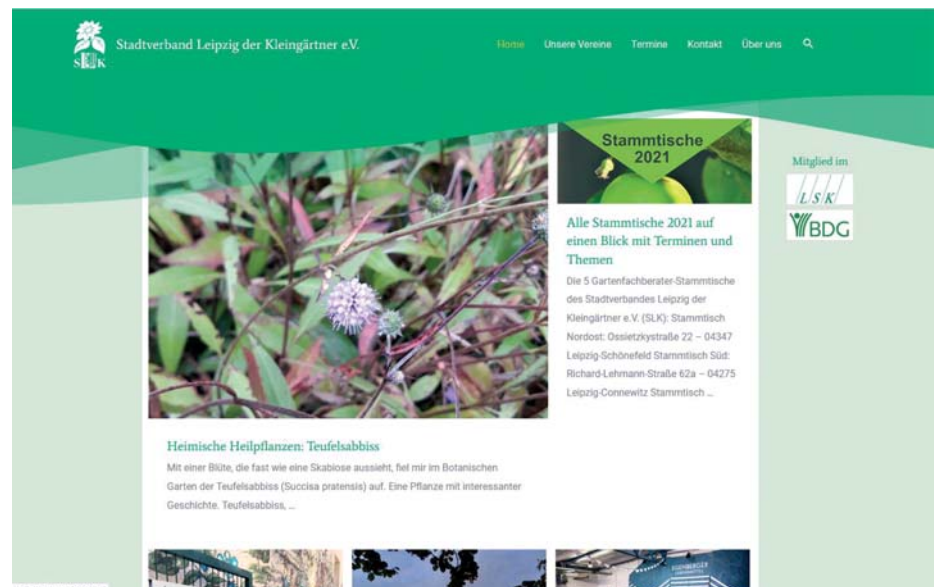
SLK Stadtverband Leipzig der Kleingärtner e.V.

Home Unsere Vereine Termine Kontakt Über uns

Stammtische 2021

Alle Stammtische 2021 auf einen Blick mit Terminen und Themen

Die 5 Gartenfachberater-Stammtische des Stadtverbandes Leipzig der Kleingärtner e.V. (SLK): Stammtisch Nordost: Ossietzkystraße 22 – 04347 Leipzig-Schönefeld Stammtisch Süd: Richard-Lehmann-Straße 62a – 04275 Leipzig-Connewitz Stammtisch ...

Mitglied im

LSK

BDG

Heimische Heilpflanzen: Teufelsabbiss

Mit einer Blüte, die fast wie eine Skabiose aussieht, fiel mir im Botanischen Garten der Teufelsabbiss (Succisa pratensis) auf. Eine Pflanze mit interessanter Geschichte. Teufelsabbiss, ...